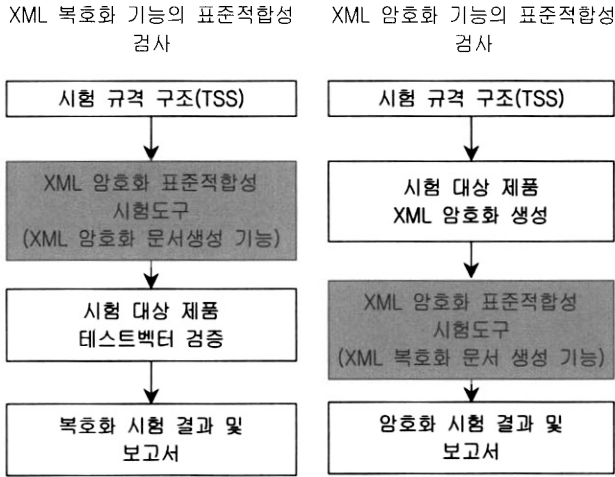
XML 복호화 기능의 표준적합성 검사

시험 규격 구조(TSS)

XML 암호화 표준적합성 시험도구 (XML 암호화 문서생성 기능)

시험 대상 제품 테스트벡터 검증

복호화 시험 결과 및 보고서

XML 암호화 기능의 표준적합성 검사

시험 규격 구조(TSS)

시험 대상 제품 XML 암호화 생성

XML 암호화 표준적합성 시험도구 (XML 복호화 문서 생성 기능)

암호화 시험 결과 및 보고서